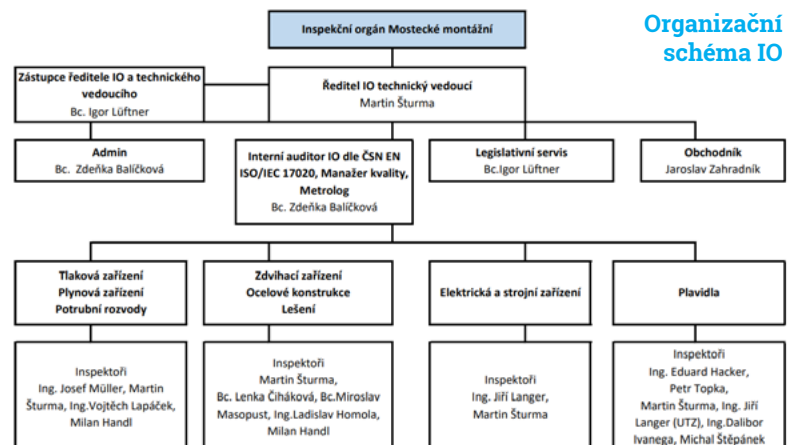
Organizační schéma IO

Inspekční orgán Mostecké montážní

Zástupce ředitele IO a technického vedoucího
Bc. Igor Lüftner

Ředitel IO technický vedoucí
Martin Šturma

Admin
Bc. Zdeňka Balíčková

Interní auditor IO dle ČSN EN ISO/IEC 17020, Manažer kvality, Metrolog
Bc. Zdeňka Balíčková

Legislativní servis
Bc.Igor Lüftner

Obchodník
Jaroslav Zahradník

Tlaková zařízení
Plynová zařízení
Potrubní rozvody

Zdvihací zařízení
Ocelové konstrukce
Lešení

Elektrická a strojní zařízení

Plavidla

Inspektoři
Ing. Josef Müller, Martin Šturma, Ing.Vojtěch Lapáček, Milan Handl

Inspektoři
Martin Šturma, Bc. Lenka Čiháková, Bc.Miroslav Masopust, Ing.Ladislav Homola, Milan Handl

Inspektoři
Ing. Jiří Langer, Martin Šturma

Inspektoři
Ing. Eduard Hacker, Petr Topka, Martin Šturma, Ing. Jiří Langer (UTZ), Ing.Dalibor Ivanega, Michal Štěpánek